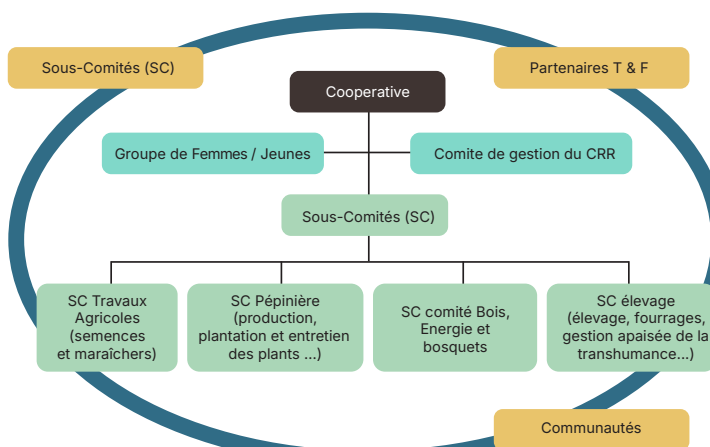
Sous-Comités (SC)

Partenaires T & F

Cooperative

Groupe de Femmes / Jeunes

Comite de gestion du CRR

Sous-Comités (SC)

SC Travaux Agricoles (semences et maraîchers)

SC Pépinière (production, plantation et entretien des plants ...)

SC comité Bois, Energie et bosquets

SC élevage (élevage, fourrages, gestion apaisée de la transhumance...)

Communautés